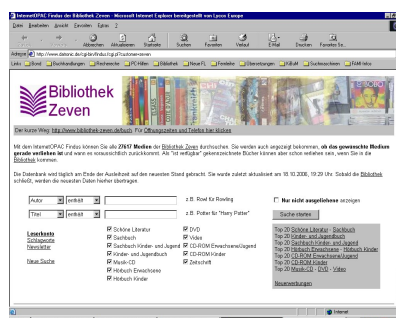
InternetOPAC Findus der Bibliothek Zeven - Microsoft Internet Explorer bereitgestellt von Lycos Europe

Datei Bearbeiten Ansicht Favoriten Extras ?

Zurück Vorwärts Abbrechen Aktualisieren Startseite Suchen Favoriten Verlauf E-Mail Drucken Fenster für...

Adresse http://www.datronic.de/cgi-bin/findus.fcgi?customer=zeven

Links Zeit Buchhandlungen Recherche PC-Hilfen Bibliothek Neue FL Fernleihe Übersetzungen KiBuM Suchmaschinen RdM-Infos

Bibliothek Zeven

Der kurze Weg: http://www.bibliothek-zeven.de/buch Für Öffnungszeiten und Telefon hier klicken

Mit dem InternetOPAC Findus können Sie alle 27657 Medien der Bibliothek Zeven durchsuchen. Sie werden auch angezeigt bekommen, ob das gewünschte Medium gerade verliehen ist und wann es voraussichtlich zurückkommt. Als "ist verfügbar" gekennzeichnete Bücher können aber schon verliehen sein, wenn Sie in die Bibliothek kommen.

Die Datenbank wird täglich am Ende der Ausleihzeit auf den neuesten Stand gebracht. Sie wurde zuletzt aktualisiert am 18.10.2006, 19:29 Uhr. Sobald die Bibliothek schließt, werden die neuesten Daten hierher übertragen.

Autor enthält z.B. Rowl für Rowling
Titel enthält z.B. Potter für "Harry Potter"

Nur sofort ausleihbare anzeigen
Suche starten

Leserkonto
Schlagworte
Newsletter

Neue Suche

Schöne Literatur
Sachbuch
Sachbuch Kinder- und Jugend
Kinder- und Jugendbuch
Musik-CD
Hörbuch Erwachsene
Hörbuch Kinder

DVD
Video
CD-ROM Erwachsene/Jugend
CD-ROM Kinder
Zeitschrift

Top 20 Schöne Literatur - Sachbuch
Top 20 Kinder- und Jugendbuch
Top 20 Sachbuch Kinder- und Jugend
Top 20 Hörbuch Erwachsene - Hörbuch Kinder
Top 20 CD-ROM Erwachsene/Jugend
Top 20 CD-ROM Kinder
Top 20 Musik-CD - DVD - Video

Neuerwerbungen

Internet